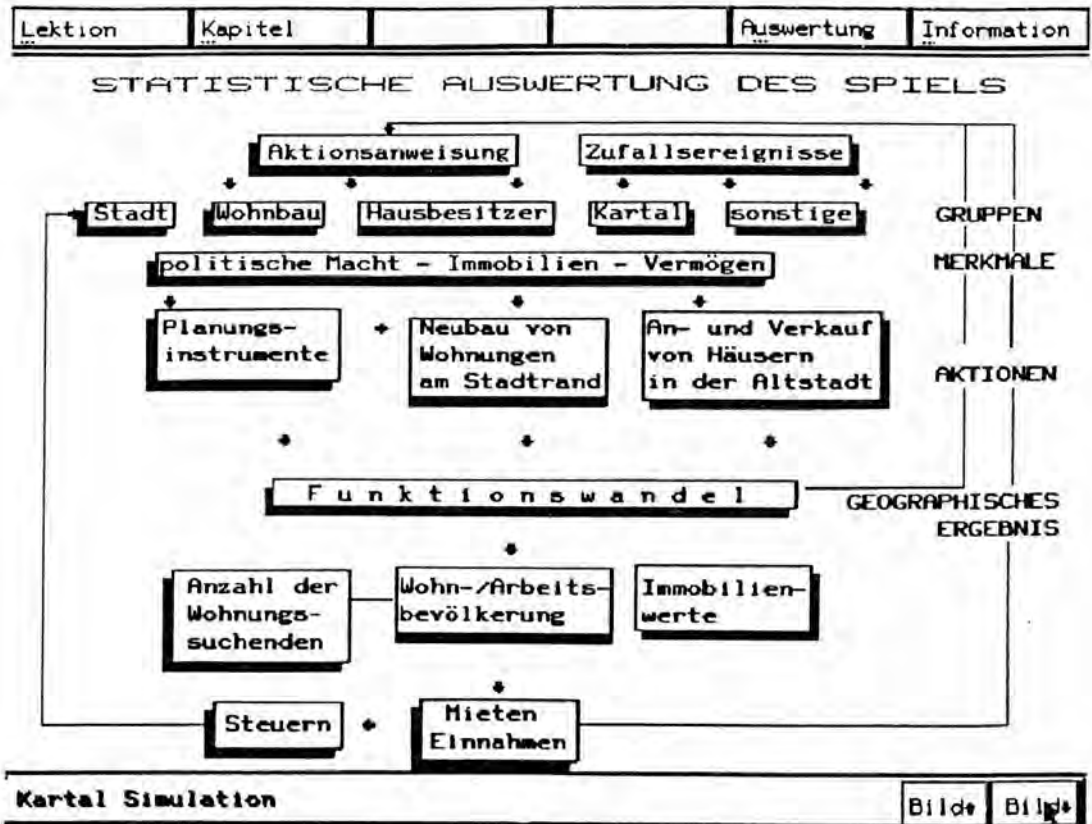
| Lektion | Kapitel | | | Auswertung | Information |
|---|---|---|---|---|---|

STATISTISCHE AUSWERTUNG DES SPIELS

Aktionsanweisung

Zufallsereignisse

Stadt

Wohnbau

Hausbesitzer

Kartal

sonstige

GRUPPEN

politische Macht – Immobilien – Vermögen

MERKMALE

Planungsinstrumente

Neubau von Wohnungen am Stadtrand

An- und Verkauf von Häusern in der Altstadt

AKTIONEN

Funktionswandel

GEOGRAPHISCHES ERGEBNIS

Anzahl der Wohnungssuchenden

Wohn-/Arbeitsbevölkerung

Immobilienwerte

Steuern

Mieten Einnahmen

Kartal Simulation

Bild

Bild